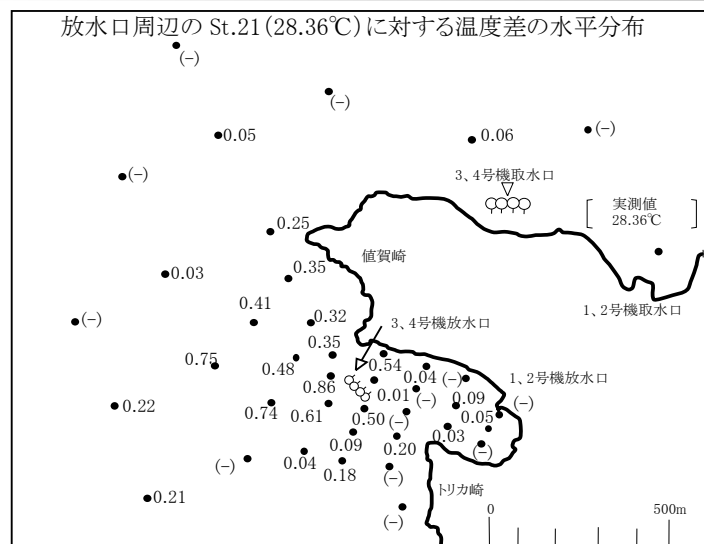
放水口周辺の St.21（28.36℃）に対する温度差の水平分布

(-)
(-)
0.05
0.06
(-)
(-)
3、4号機取水口
実測値
28.36℃
0.25
値賀崎
0.03
0.35
0.41
1、2号機放水口
(-)
0.32
3、4号機放水口
0.35
0.75
0.48
0.54
0.86
0.04
(-)
1、2号機放水口
0.22
0.74
0.61
0.01
(-)
0.09
0.50
(-)
0.05
(-)
0.03
0.09
0.20
(-)
(-)
0.04
0.18
(-)
0.21
トリカ崎
(-)
0
500m